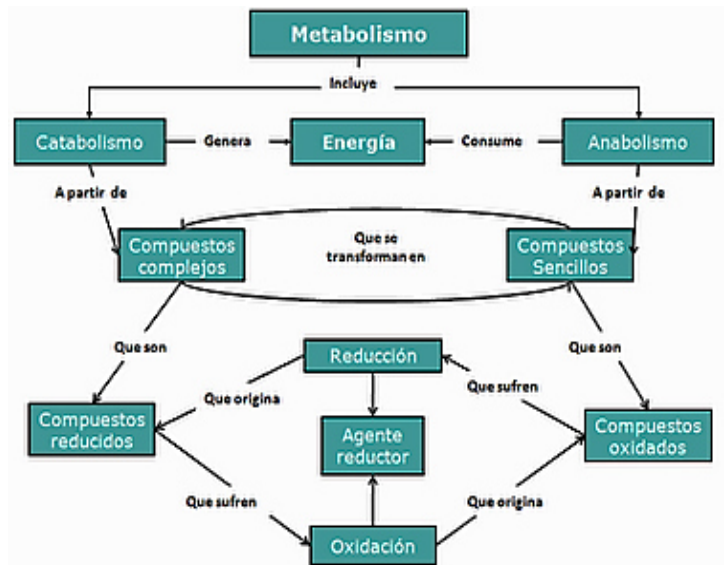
Metabolismo

Incluye

Catabolismo

Genera

Energía

Consume

Anabolismo

A partir de

A partir de

Compuestos complejos

Que se transforman en

Compuestos Sencillos

Que son

Que son

Reducción

Que origina

Que sufren

Compuestos reducidos

Agente reductor

Compuestos oxidados

Que sufren

Que origina

Oxidación